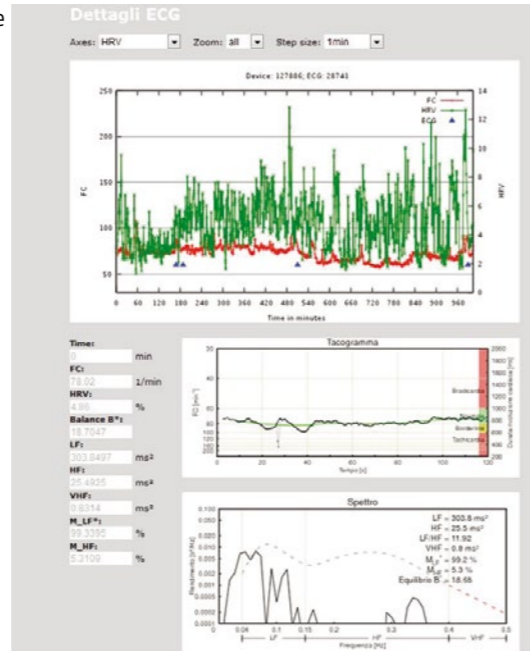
e

Dettagli ECG

Axes: HRV Zoom: all Step size: 1min

Device: 127886; ECG: 28741

FC
HRV
ECG

250
200
150
100
50

14
12
10
8
6
4
2
0

FC

HRV

0 60 120 180 240 300 360 420 480 540 600 660 720 780 840 900 960

Time in minutes

Time:
0 min
FC:
78.02 1/min
HRV:
4.89 %
Balance B*:
18.7047
LF:
303.8497 ms²
HF:
25.4935 ms²
VHF:
0.8314 ms²
M_LF*:
99.3395 %
M_HF:
5.3109 %

Tacogramma

30
40
60
80
100
150
200
300

FC [min⁻¹]

0 20 40 60 80 100 120

Tempo [s]

Bradicardia
Sinusale
Tachicardia

2000
1800
1600
1400
1200
1000
800
600
400
200

Durata intervallo cardiaco [ms]

Spettro

LF = 303.8 ms²
HF = 25.5 ms²
LF/HF = 11.92
VHF = 0.8 ms²
M_LF* = 99.2 %
M_HF = 5.3 %
Equilibrio B = 18.66

0.100
0.050
0.030
0.020
0.010
0.005
0.003
0.002
0.001
0.0005
0.0003
0.0002
0.0001

Rendimento [s²/Hz]

0 0.04 0.1 0.15 0.2 0.3 0.4 0.5

LF HF VHF

Frequenza [Hz]